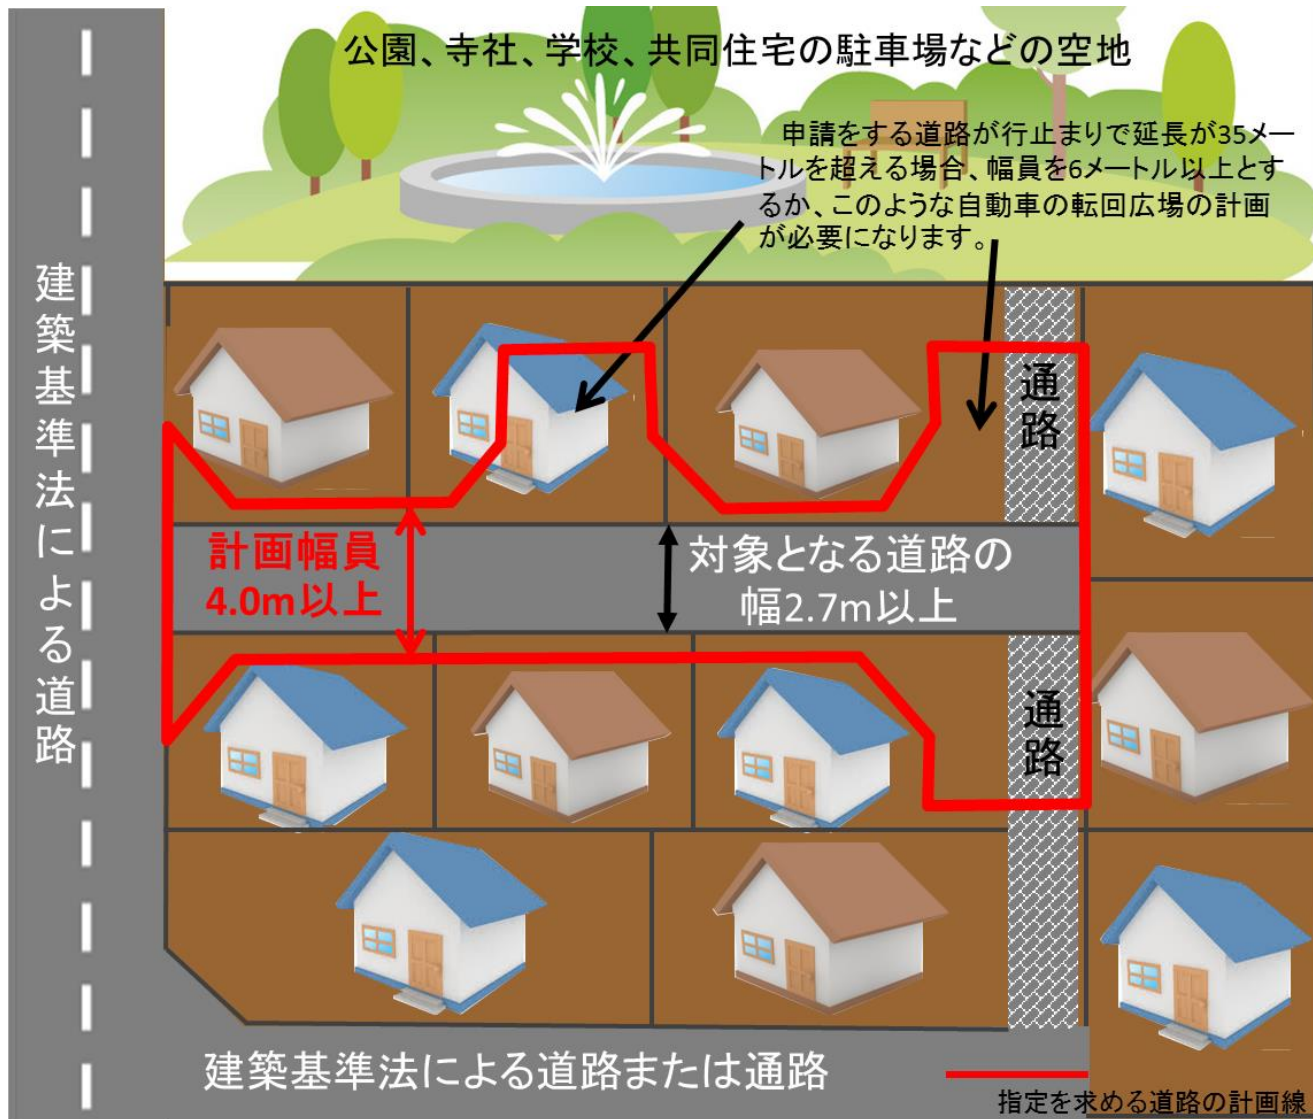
公園、寺社、学校、共同住宅の駐車場などの空地

申請をする道路が行止まりで延長が35メートルを超える場合、幅員を6メートル以上とするか、このような自動車の転回広場の計画が必要になります。

建築基準法による道路

通路

計画幅員
4.0m以上

対象となる道路の
幅2.7m以上

通路

建築基準法による道路または通路

指定を求める道路の計画線